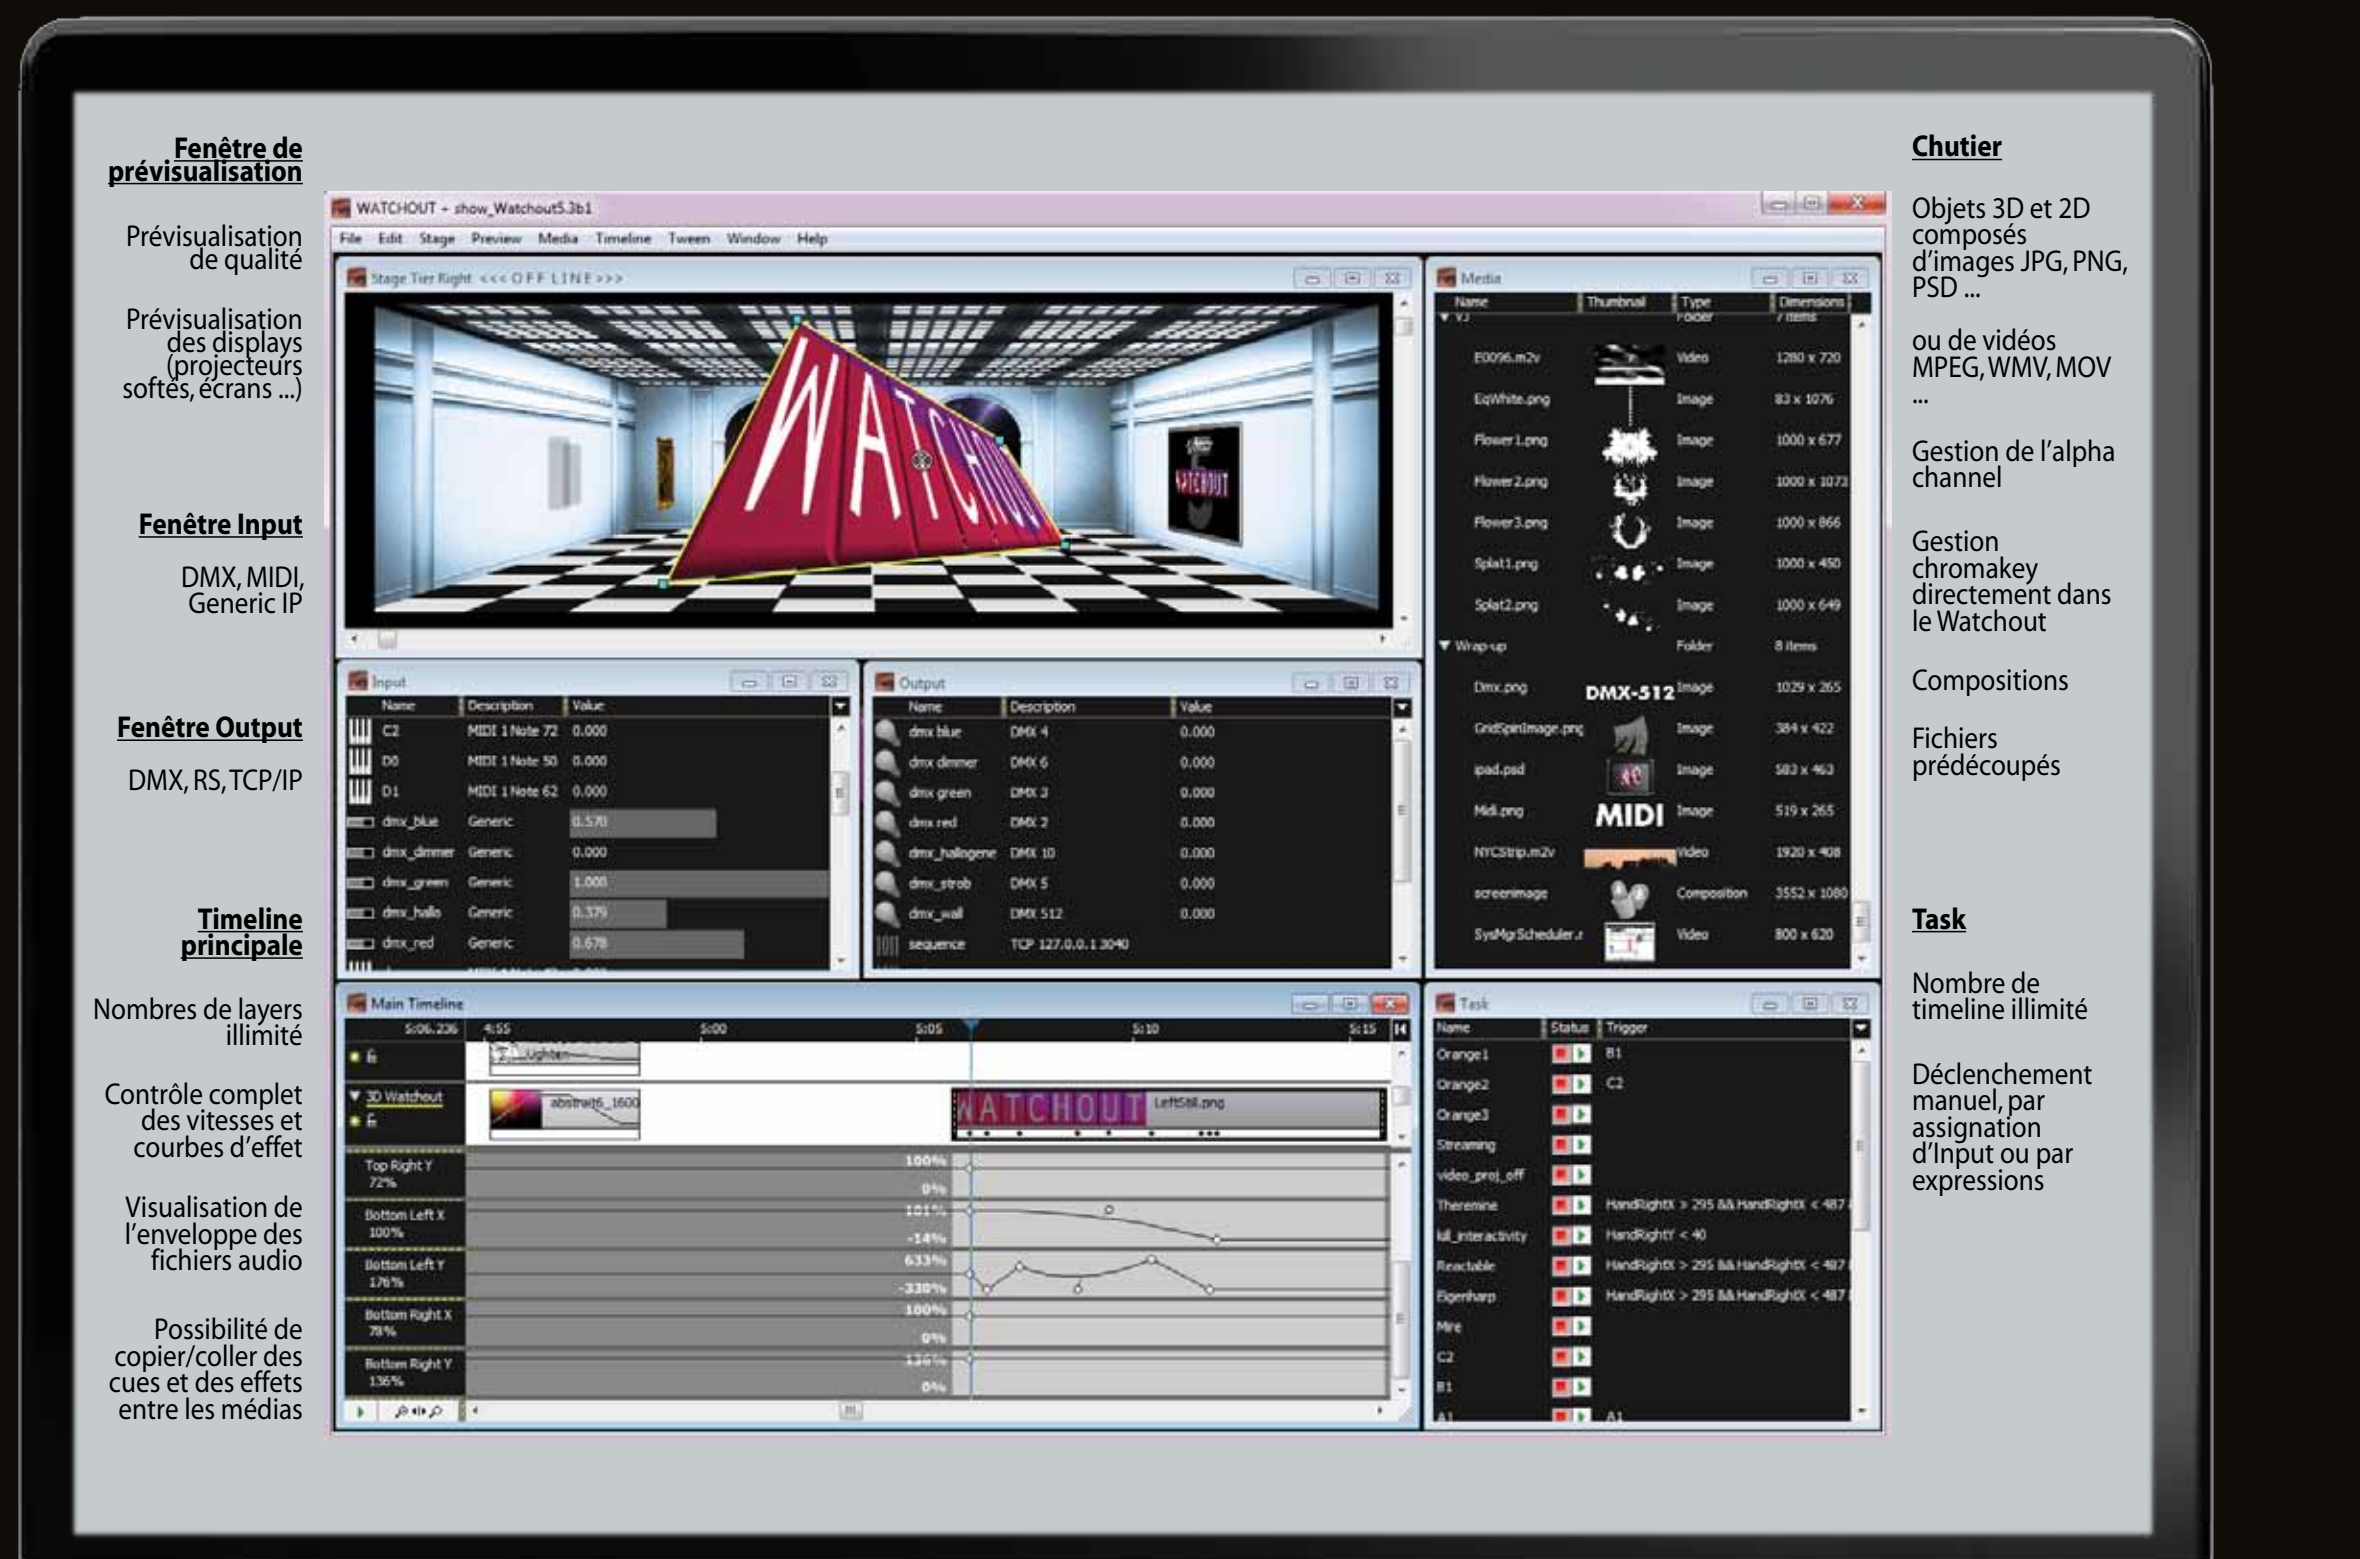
Fenêtre de prévisualisation

Prévisualisation de qualité

Prévisualisation des displays (projecteurs softés, écrans ...)

Fenêtre Input

DMX, MIDI, Generic IP

Fenêtre Output

DMX, RS, TCP/IP

Timeline principale

Nombres de layers illimité

Contrôle complet des vitesses et courbes d'effet

Visualisation de l'enveloppe des fichiers audio

Possibilité de copier/coller des cues et des effets entre les médias

WATCHOUT - show_Watchout5.3b1

File Edit Stage Preview Media Timeline Tween Window Help

Stage Tier Right <<< OFF LINE >>>

Input

| Name | Description | Value |
|---|---|---|
| C2 | MIDI 1 Note 72 | 0.000 |
| D0 | MIDI 1 Note 50 | 0.000 |
| D1 | MIDI 1 Note 62 | 0.000 |
| dmx_blue | Generic | 0.570 |
| dmx_dimmer | Generic | 0.000 |
| dmx_green | Generic | 1.000 |
| dmx_hallo | Generic | 0.379 |
| dmx_red | Generic | 0.678 |

Output

| Name | Description | Value |
|---|---|---|
| dmx blue | DMX 4 | 0.000 |
| dmx dimmer | DMX 6 | 0.000 |
| dmx green | DMX 3 | 0.000 |
| dmx red | DMX 2 | 0.000 |
| dmx_hallogene | DMX 10 | 0.000 |
| dmx_strob | DMX 5 | 0.000 |
| dmx_wall | DMX 512 | 0.000 |
| sequence | TCP 127.0.0.1 3040 | |

Media

| Name | Thumbnail | Type | Dimensions |
|---|---|---|---|
| VJ | | Folder | 7 items |
| E0096.m2v | | Video | 1280 x 720 |
| EqWhite.png | | Image | 83 x 1076 |
| Flower1.png | | Image | 1000 x 677 |
| Flower2.png | | Image | 1000 x 1073 |
| Flower3.png | | Image | 1000 x 866 |
| Splat1.png | | Image | 1000 x 450 |
| Splat2.png | | Image | 1000 x 649 |
| Wrap-up | | Folder | 8 items |
| Dmx.png | DMX-512 | Image | 1029 x 265 |
| GridSpinImage.png | | Image | 384 x 422 |
| ipad.psd | | Image | 583 x 463 |
| Midi.png | MIDI | Image | 519 x 265 |
| NYCStrip.m2v | | Video | 1920 x 408 |
| screenimage | | Composition | 3552 x 1080 |
| SysMgrScheduler.r | | Video | 800 x 620 |

Main Timeline

5:06.236 4:55 5:00 5:05 5:10 5:15

Lighten
3D Watchout
abstrait6_1600
WATCHOUT LeftStill.png
Top Right Y 72% 100% 0%
Bottom Left X 100% 101% -14%
Bottom Left Y 176% 633% -330%
Bottom Right X 78% 100% 0%
Bottom Right Y 136% 136% 0%

Task

| Name | Status | Trigger |
|---|---|---|
| Orange1 | | B1 |
| Orange2 | | C2 |
| Orange3 | | |
| Streaming | | |
| video_proj_off | | |
| Theremine | | HandRightX > 295 && HandRightX < 487 |
| kill_interactivity | | HandRightY < 40 |
| Reactable | | HandRightX > 295 && HandRightX < 487 |
| Eigenharp | | HandRightX > 295 && HandRightX < 487 |
| Mire | | |
| C2 | | |
| B1 | | |
| A1 | | A1 |

Chutier

Objets 3D et 2D composés d'images JPG, PNG, PSD ...

ou de vidéos MPEG, WMV, MOV ...

Gestion de l'alpha channel

Gestion chromakey directement dans le Watchout

Compositions

Fichiers prédécoupés

Task

Nombre de timeline illimité

Déclenchement manuel, par assignation d'Input ou par expressions